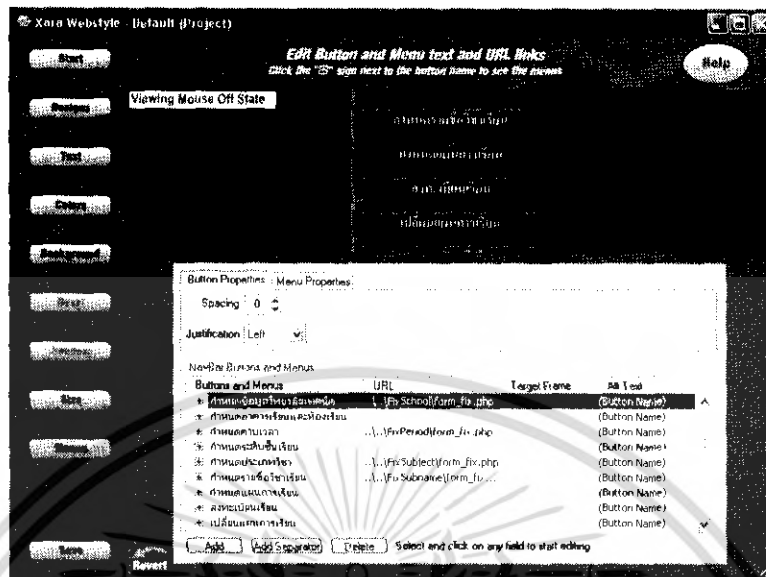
Xara Webstyle - Default (Project)

Start

Buttons

Text

Colors

Background

Help

Edit Button and Menu text and URL links

Click the "⊞" sign next to the button name to see the menus

Viewing Mouse Off State

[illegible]

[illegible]

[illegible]

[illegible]

Button Properties | Menu Properties

Spacing 0

Justification Left

NavBar Buttons and Menus

| Buttons and Menus | URL | Target Frame | Alt Text |
|---|---|---|---|
| ⊞ กำหนดข้อมูลทั่วไปของโรงเรียน | ..\..\Fix School\form_fix.php | | (Button Name) |
| ⊞ กำหนดอาคารเรียนและห้องเรียน | | | (Button Name) |
| ⊞ กำหนดคาบเวลา | ..\..\FixPeriod\form_fix.php | | (Button Name) |
| ⊞ กำหนดระดับชั้นเรียน | | | (Button Name) |
| ⊞ กำหนดประเภทวิชา | ..\..\FixSubject\form_fix.php | | (Button Name) |
| ⊞ กำหนดรายชื่อวิชาเรียน | ..\..\FixSubname\form_fix... | | (Button Name) |
| ⊞ กำหนดแผนการเรียน | | | (Button Name) |
| ⊞ ลงทะเบียนเรียน | | | (Button Name) |
| ⊞ เปลี่ยนแปลงการเรียน | | | (Button Name) |

Add | Add Separator | Delete | Select and click on any field to start editing

Save

Revert